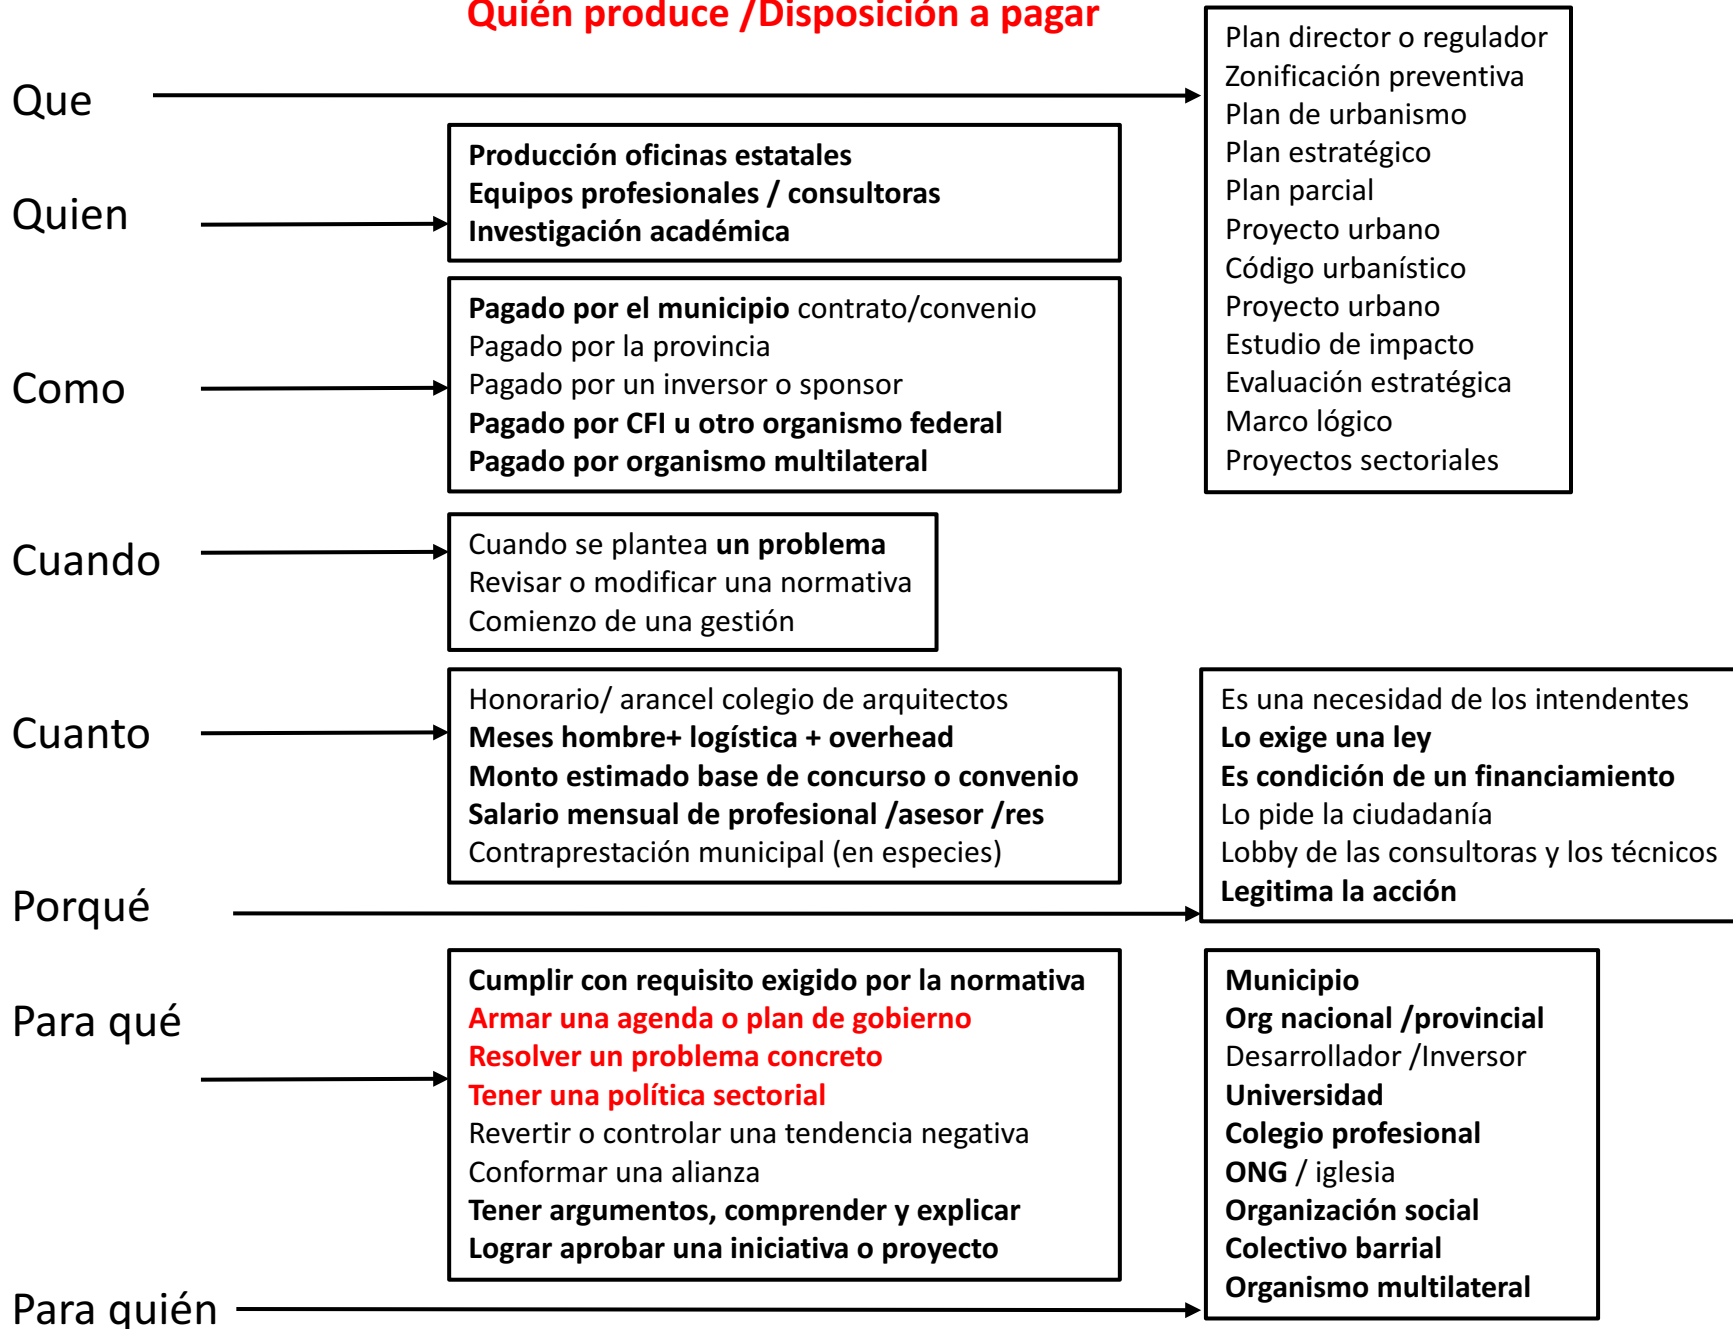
Quién produce /Disposición a pagar

Que

Plan director o regulador
Zonificación preventiva
Plan de urbanismo
Plan estratégico
Plan parcial
Proyecto urbano
Código urbanístico
Proyecto urbano
Estudio de impacto
Evaluación estratégica
Marco lógico
Proyectos sectoriales

Quien

Producción oficinas estatales
Equipos profesionales / consultoras
Investigación académica

Como

Pagado por el municipio contrato/convenio
Pagado por la provincia
Pagado por un inversor o sponsor
Pagado por CFI u otro organismo federal
Pagado por organismo multilateral

Cuando

Cuando se plantea un problema
Revisar o modificar una normativa
Comienzo de una gestión

Cuanto

Honorario/ arancel colegio de arquitectos
Meses hombre+ logística + overhead
Monto estimado base de concurso o convenio
Salario mensual de profesional /asesor /res
Contraprestación municipal (en especies)

Es una necesidad de los intendentes
Lo exige una ley
Es condición de un financiamiento
Lo pide la ciudadanía
Lobby de las consultoras y los técnicos
Legitima la acción

Porqué

Para qué

Cumplir con requisito exigido por la normativa
Armar una agenda o plan de gobierno
Resolver un problema concreto
Tener una política sectorial
Revertir o controlar una tendencia negativa
Conformar una alianza
Tener argumentos, comprender y explicar
Lograr aprobar una iniciativa o proyecto

Municipio
Org nacional /provincial
Desarrollador /Inversor
Universidad
Colegio profesional
ONG / iglesia
Organización social
Colectivo barrial
Organismo multilateral

Para quién